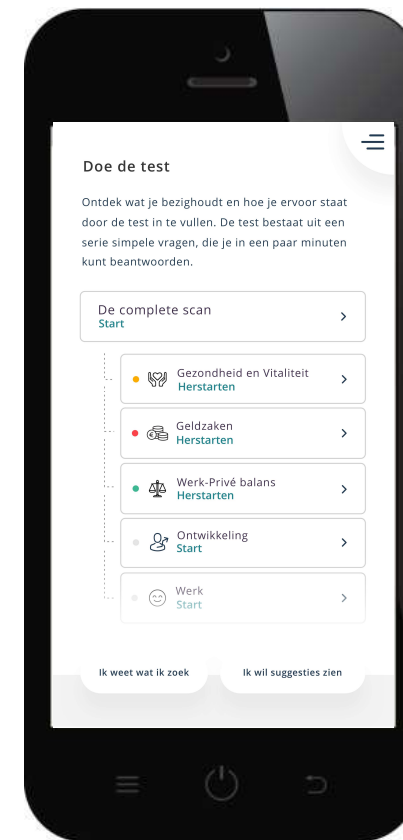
Doe de test

Ontdek wat je bezighoudt en hoe je ervoor staat door de test in te vullen. De test bestaat uit een serie simpele vragen, die je in een paar minuten kunt beantwoorden.

De complete scan
Start

Gezondheid en Vitaliteit
Herstarten

Geldzaken
Herstarten

Werk-Privé balans
Herstarten

Ontwikkeling
Start

Werk
Start

Ik weet wat ik zoek

Ik wil suggesties zien